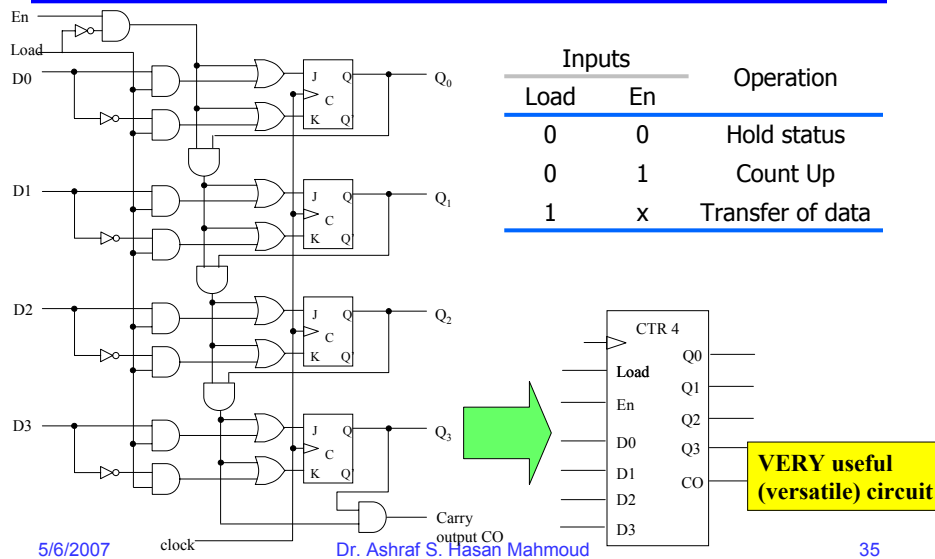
En

Load

D0

J Q
C
K Q'

$Q_0$

D1

J Q
C
K Q'

$Q_1$

D2

J Q
C
K Q'

$Q_2$

D3

J Q
C
K Q'

$Q_3$

Carry output CO

clock

| Inputs | | Operation |
|---|---|---|
| Load | En | |
| 0 | 0 | Hold status |
| 0 | 1 | Count Up |
| 1 | x | Transfer of data |

CTR 4
Load
En
D0
D1
D2
D3
Q0
Q1
Q2
Q3
CO

VERY useful (versatile) circuit

5/6/2007

Dr. Ashraf S. Hasan Mahmoud

35